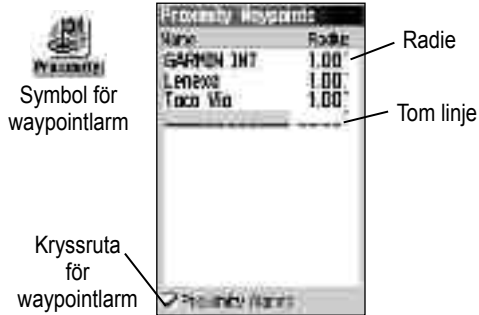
Proximity

Symbol för waypointlarm

Proximity Waypoints

| Name | Radius |
|---|---|
| GARMIN INT | 1.00 |
| Lenexa | 1.00 |
| Taco Via | 1.00 |
| ------------ | ---- |

Radie

Tom linje

Kryssruta för waypointlarm

Proximity Alarm